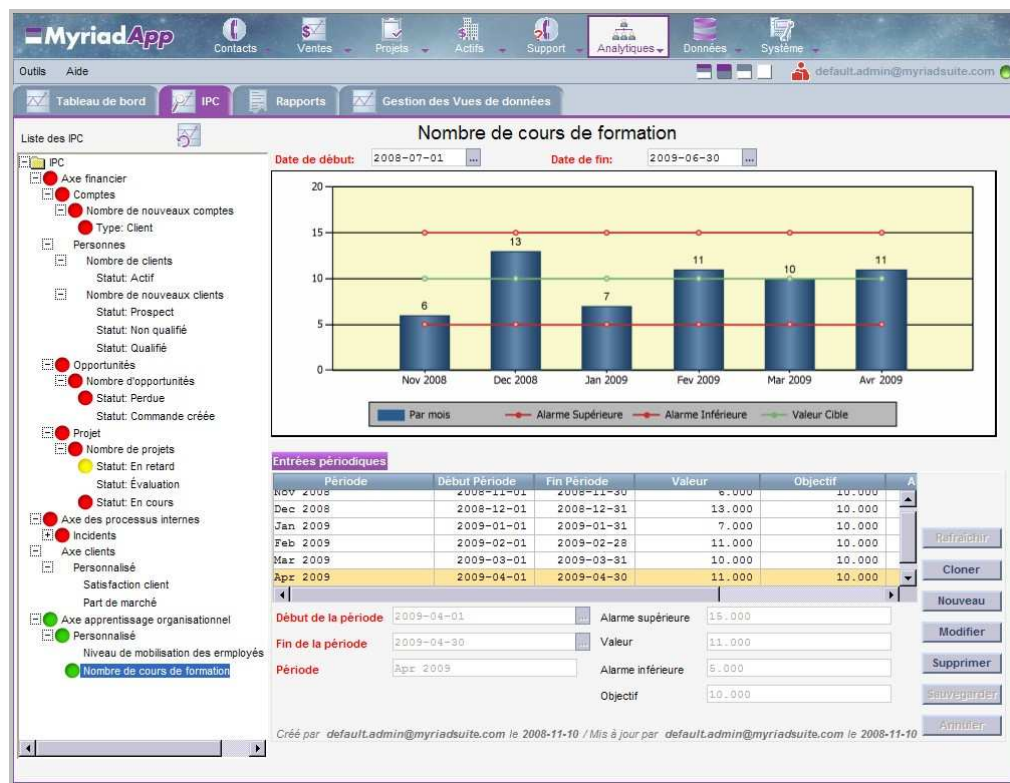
MyriadApp Contacts Ventes Projets Actifs Support Analytiques Données Système

Outils Aide

default.admin@myriadsuite.com

Tableau de bord IPC Rapports Gestion des Vues de données

Liste des IPC

IPC
Axe financier
Comptes
Nombre de nouveaux comptes
Type: Client
Personnes
Nombre de clients
Statut: Actif
Nombre de nouveaux clients
Statut: Prospect
Statut: Non qualifié
Statut: Qualifié
Opportunités
Nombre d'opportunités
Statut: Perdue
Statut: Commande créée
Projet
Nombre de projets
Statut: En retard
Statut: Évaluation
Statut: En cours
Axe des processus internes
Incidents
Axe clients
Personnalisé
Satisfaction client
Part de marché
Axe apprentissage organisationnel
Personnalisé
Niveau de mobilisation des employés
Nombre de cours de formation

Nombre de cours de formation

Date de début: 2008-07-01 Date de fin: 2009-06-30

20
15
10
5
0
6 13 7 11 10 11
Nov 2008 Dec 2008 Jan 2009 Fev 2009 Mar 2009 Avr 2009

Par mois Alarme Supérieure Alarme Inférieure Valeur Cible

Entrées périodiques

| Période | Début Période | Fin Période | Valeur | Objectif |
|---|---|---|---|---|
| Nov 2008 | 2008-11-01 | 2008-11-30 | 6.000 | 10.000 |
| Dec 2008 | 2008-12-01 | 2008-12-31 | 13.000 | 10.000 |
| Jan 2009 | 2009-01-01 | 2009-01-31 | 7.000 | 10.000 |
| Feb 2009 | 2009-02-01 | 2009-02-28 | 11.000 | 10.000 |
| Mar 2009 | 2009-03-01 | 2009-03-31 | 10.000 | 10.000 |
| Apr 2009 | 2009-04-01 | 2009-04-30 | 11.000 | 10.000 |

Rafraîchir
Cloner
Nouveau
Modifier
Supprimer
Sauvegarder
Annuler

Début de la période 2009-04-01
Fin de la période 2009-04-30
Période Apr 2009
Alarme supérieure 15.000
Valeur 11.000
Alarme inférieure 5.000
Objectif 10.000

Créé par default.admin@myriadsuite.com le 2008-11-10 / Mis à jour par default.admin@myriadsuite.com le 2008-11-10